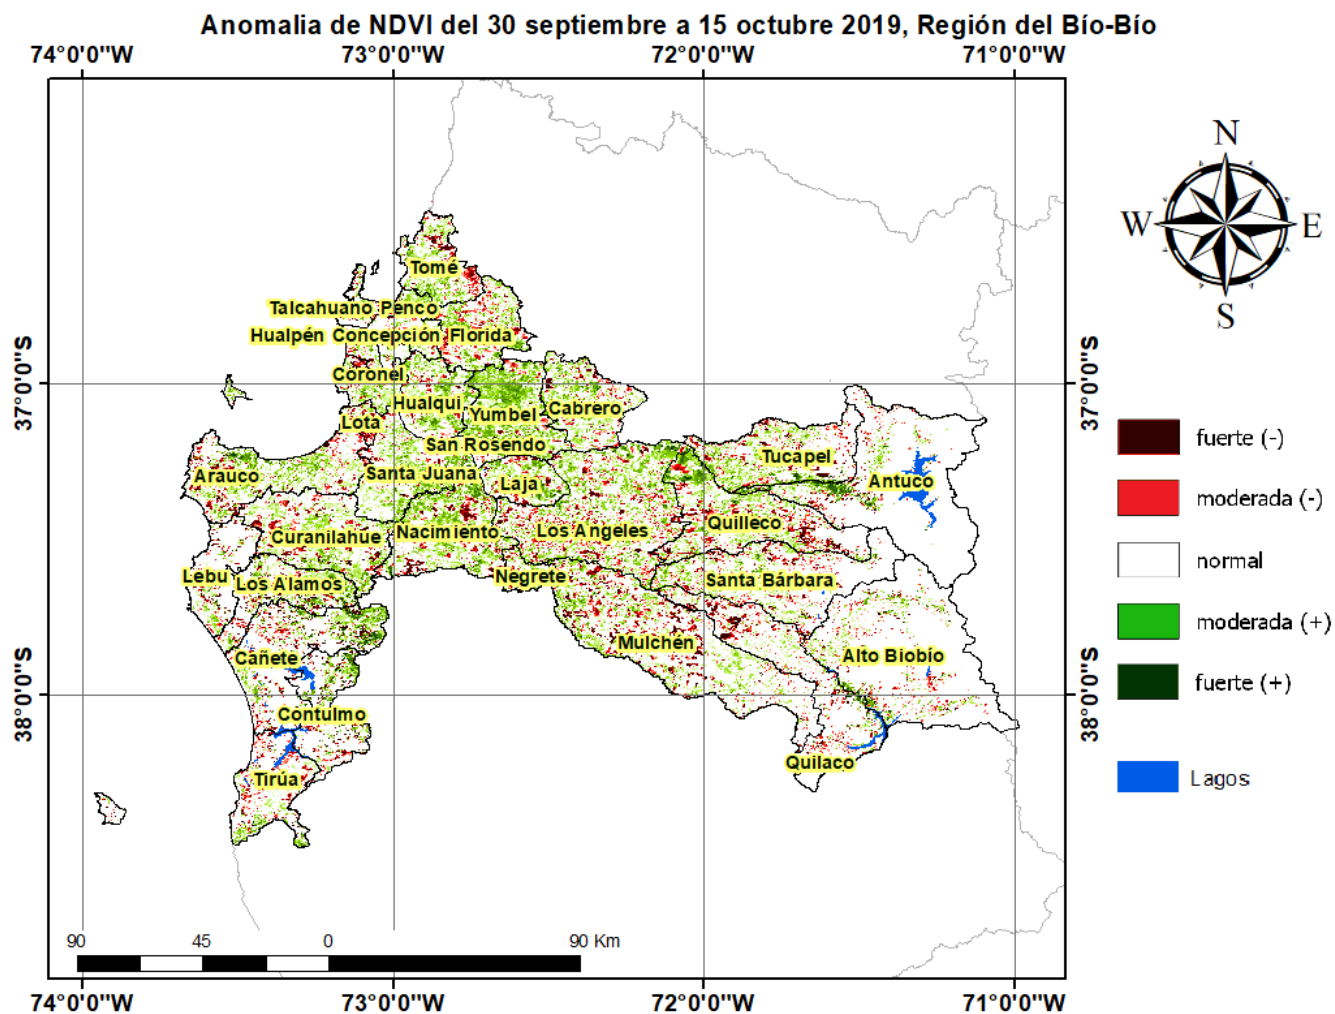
Anomalia de NDVI del 30 septiembre a 15 octubre 2019, Región del Bío-Bío

74°0'0"W 73°0'0"W 72°0'0"W 71°0'0"W

N
W E
S

37°0'0"S
38°0'0"S

Tomé
Talcahuano Penco
Hualpén Concepción Florida
Coronel
Hualqui
Yumbel
Cabrero
Lota
San Rosendo
Tucapel
Arauco
Santa Juana
Laja
Antuco
Quilleco
Curanilahue
Nacimiento
Los Angeles
Negrete
Santa Bárbara
Lebu
Los Alamos
Mulchén
Cañete
Alto Biobío
Contulmo
Quilaco
Tirúa

fuerte (-)
moderada (-)
normal
moderada (+)
fuerte (+)
Lagos

90 45 0 90 Km

74°0'0"W 73°0'0"W 72°0'0"W 71°0'0"W